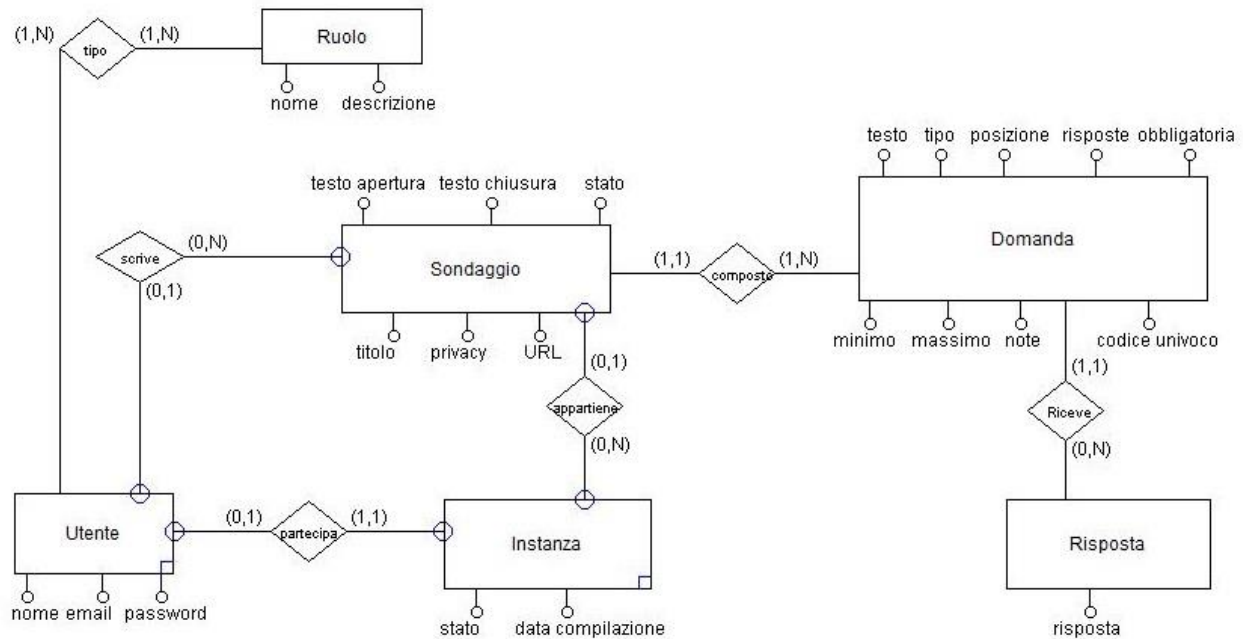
(1,N) tipo (1,N)

Ruolo

nome descrizione

testo tipo posizione risposte obbligatoria

testo apertura testo chiusura stato

scrive (0,N)

(0,1)

Sondaggio

(1,1) composto (1,N)

Domanda

titolo privacy URL

minimo massimo note codice univoco

(0,1)

appartiene

(0,N)

(1,1)

Riceve

(0,N)

Utente

(0,1) partecipa (1,1)

Instanza

Risposta

nome email password

stato data compilazione

risposta